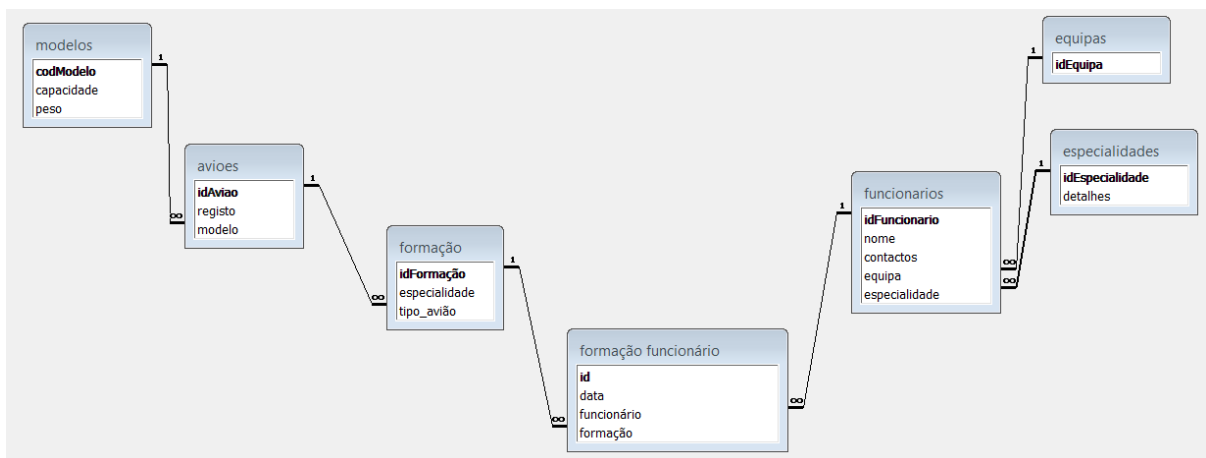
modelos
codModelo
capacidade
peso

1

∞

avioes
idAviao
registo
modelo

1

∞

formação
idFormação
especialidade
tipo_avião

1

∞

formação funcionário
id
data
funcionário
formação

∞

1

funcionarios
idFuncionario
nome
contactos
equipa
especialidade

∞

∞

1

equipas
idEquipa

1

especialidades
idEspecialidade
detalhes